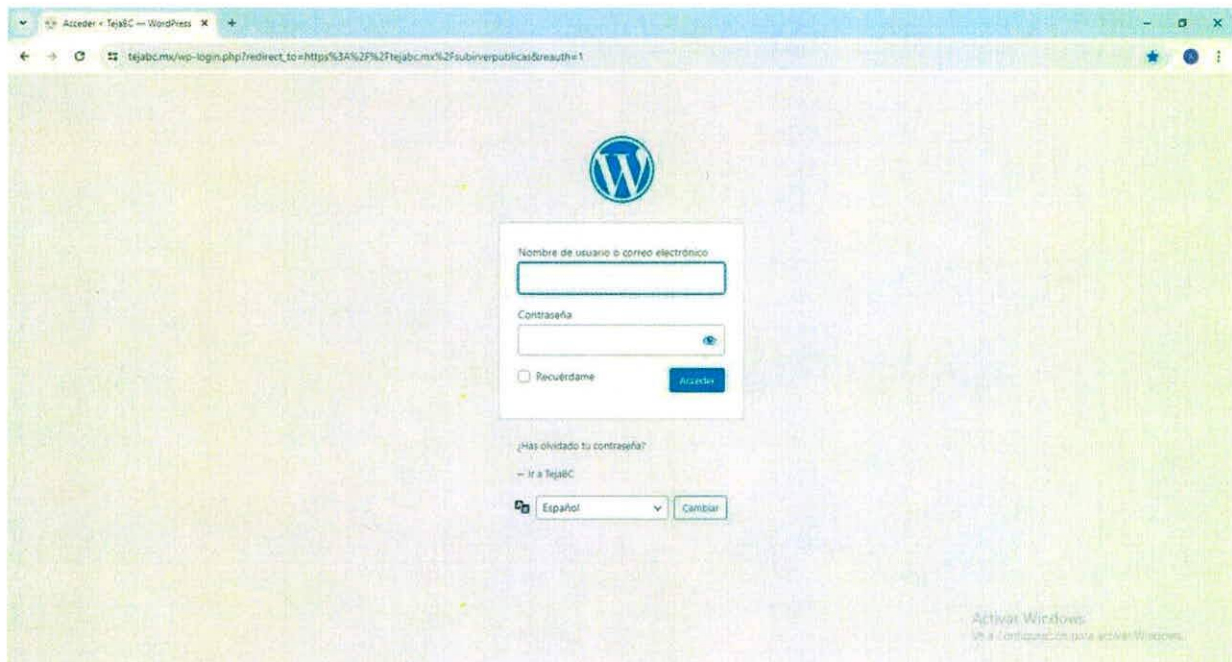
Acceder ‹ TejaBC — WordPress

tejabc.mx/wp-login.php?redirect_to=https%3A%2F%2Ftejabc.mx%2Fsubirverpublicas&reauth=1

Nombre de usuario o correo electrónico

Contraseña

Recuérdame

Acceder

¿Has olvidado tu contraseña?

← Ir a TejaBC

Español

Cambiar

Activar Windows
Ve a Configuración para activar Windows.